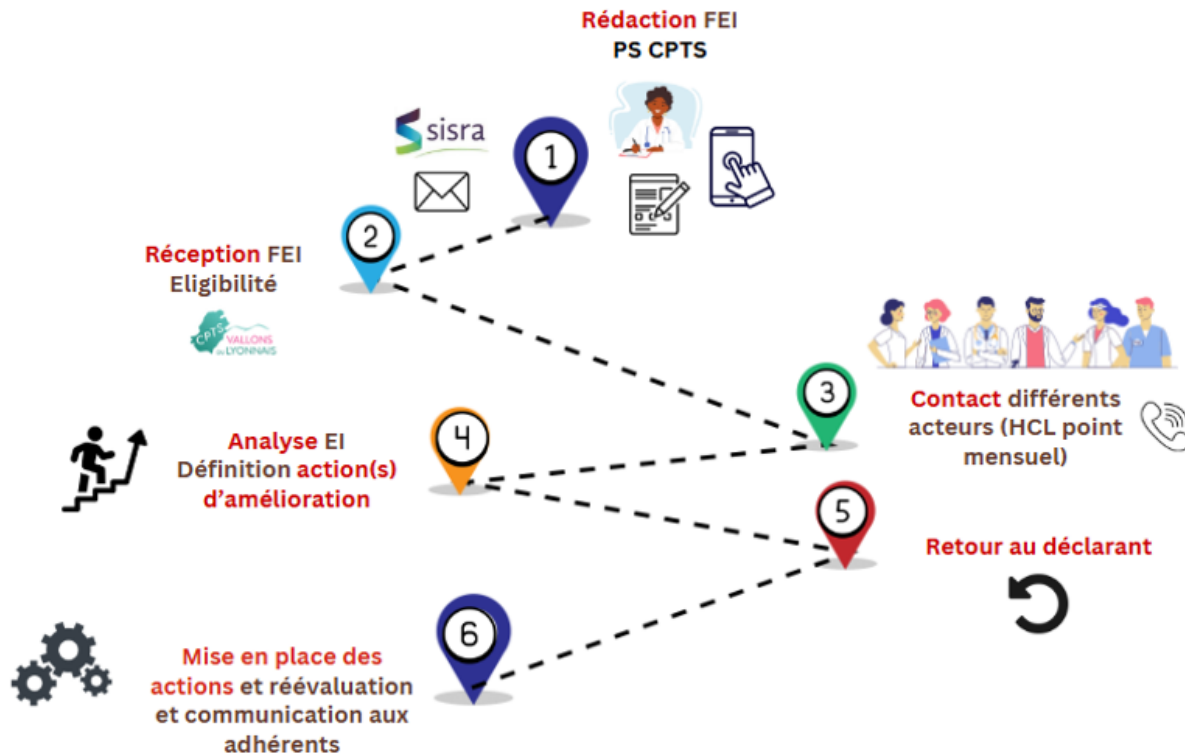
Rédaction FEI
PS CPTS

sisra

1

2

Réception FEI
Eligibilité

CPTS VALLONS du LYONNAIS

3

Contact différents acteurs (HCL point mensuel)

4

Analyse EI
Définition action(s) d'amélioration

5

Retour au déclarant

6

Mise en place des actions et réévaluation et communication aux adhérents